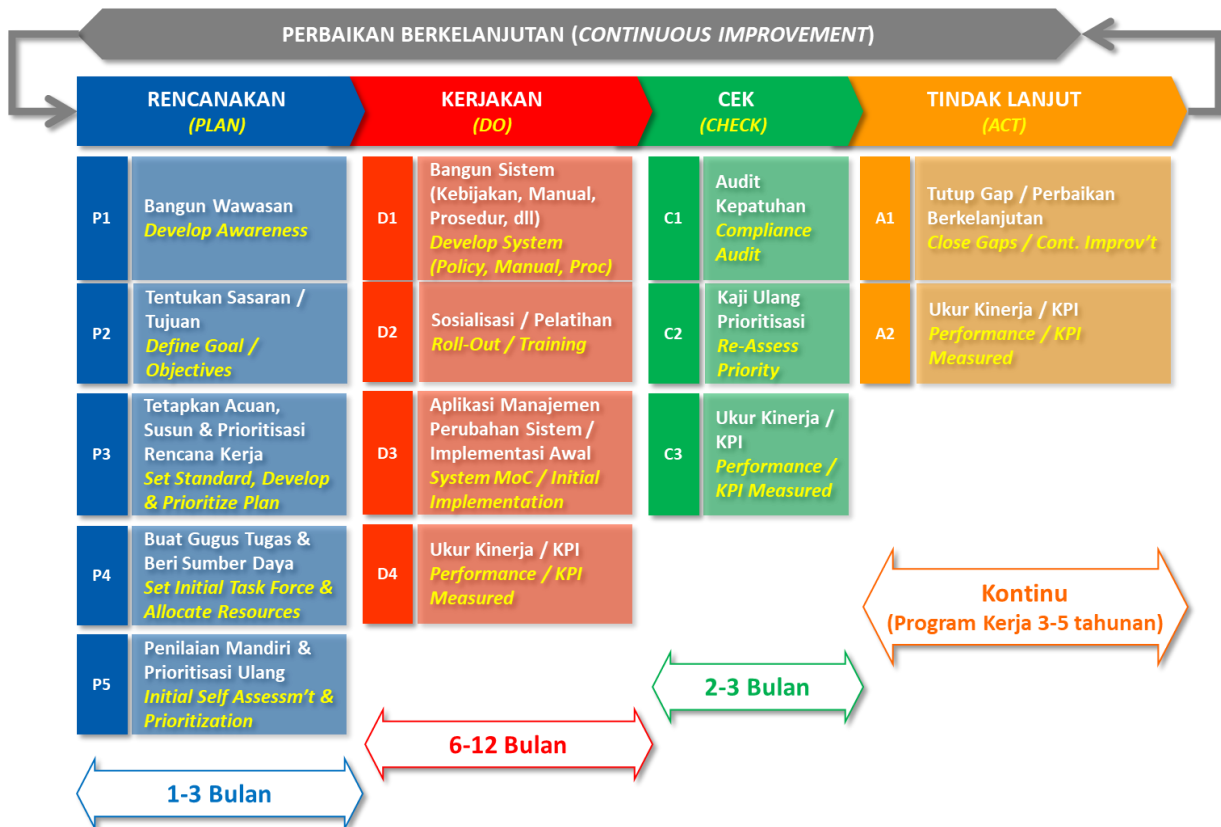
PERBAIKAN BERKELANJUTAN (*CONTINUOUS IMPROVEMENT*)

RENCANAKAN
(PLAN)

KERJAKAN
(DO)

CEK
(CHECK)

TINDAK LANJUT
(ACT)

P1
Bangun Wawasan
Develop Awareness

P2
Tentukan Sasaran / Tujuan
Define Goal / Objectives

P3
Tetapkan Acuan, Susun & Prioritisasi Rencana Kerja
Set Standard, Develop & Prioritize Plan

P4
Buat Gugus Tugas & Beri Sumber Daya
Set Initial Task Force & Allocate Resources

P5
Penilaian Mandiri & Prioritisasi Ulang
Initial Self Assessm't & Prioritization

1-3 Bulan

D1
Bangun Sistem (Kebijakan, Manual, Prosedur, dll)
Develop System (Policy, Manual, Proc)

D2
Sosialisasi / Pelatihan
Roll-Out / Training

D3
Aplikasi Manajemen Perubahan Sistem / Implementasi Awal
System MoC / Initial Implementation

D4
Ukur Kinerja / KPI
Performance / KPI Measured

6-12 Bulan

C1
Audit Kepatuhan
Compliance Audit

C2
Kaji Ulang Prioritisasi
Re-Assess Priority

C3
Ukur Kinerja / KPI
Performance / KPI Measured

2-3 Bulan

A1
Tutup Gap / Perbaikan Berkelanjutan
Close Gaps / Cont. Improv't

A2
Ukur Kinerja / KPI
Performance / KPI Measured

Kontinu
(Program Kerja 3-5 tahunan)